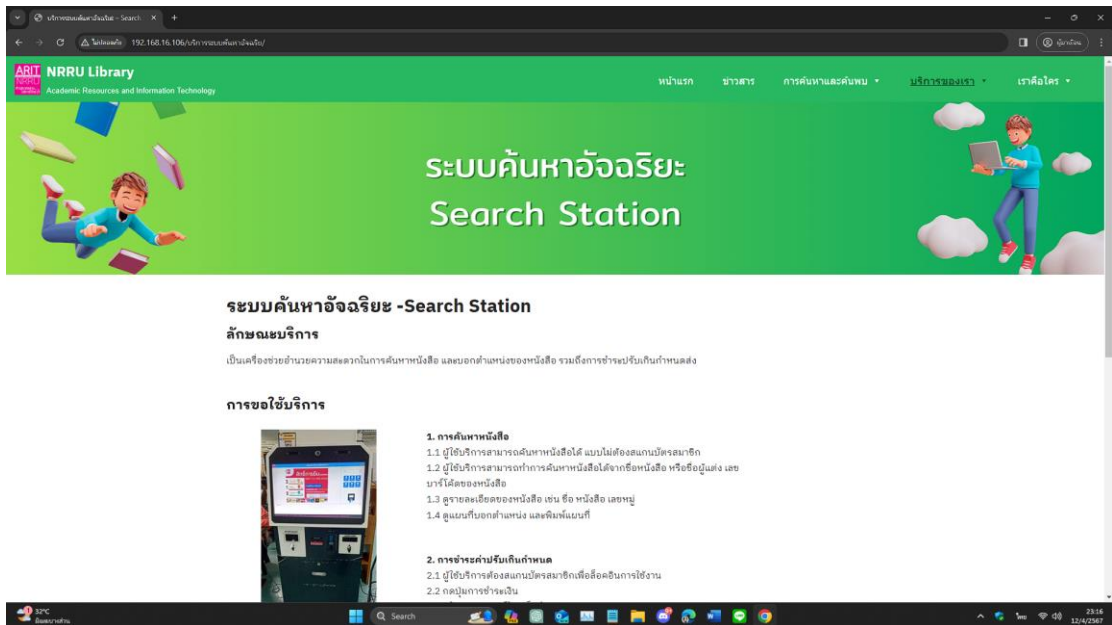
บริการระบบค้นหาอัจฉริยะ - Search ×

ไม่ปลอดภัย 192.168.16.106/บริการระบบค้นหาอัจฉริยะ/

ARIT NRRU Library
Academic Resources and Information Technology

หน้าแรก ข่าวสาร การค้นหาและค้นพบ บริการของเรา เราคือใคร

ระบบค้นหาอัจฉริยะ
Search Station

ระบบค้นหาอัจฉริยะ -Search Station

ลักษณะบริการ

เป็นเครื่องช่วยอำนวยความสะดวกในการค้นหาหนังสือ และบอกตำแหน่งของหนังสือ รวมถึงการชำระปรับเกินกำหนดส่ง

การขอใช้บริการ

1. การค้นหาหนังสือ
1.1 ผู้ใช้บริการสามารถค้นหาหนังสือได้ แบบไม่ต้องสแกนบัตรสมาชิก
1.2 ผู้ใช้บริการสามารถทำการค้นหาหนังสือได้จากชื่อหนังสือ หรือชื่อผู้แต่ง เลขบาร์โค้ดของหนังสือ
1.3 ดูรายละเอียดของหนังสือ เช่น ชื่อ หนังสือ เลขหมู่
1.4 ดูแผนที่บอกตำแหน่ง และพิมพ์แผนที่

2. การชำระค่าปรับเกินกำหนด
2.1 ผู้ใช้บริการต้องสแกนบัตรสมาชิกเพื่อล็อคอินการใช้งาน
2.2 กดปุ่มการชำระเงิน

32°C
Search
23:16
12/4/2567